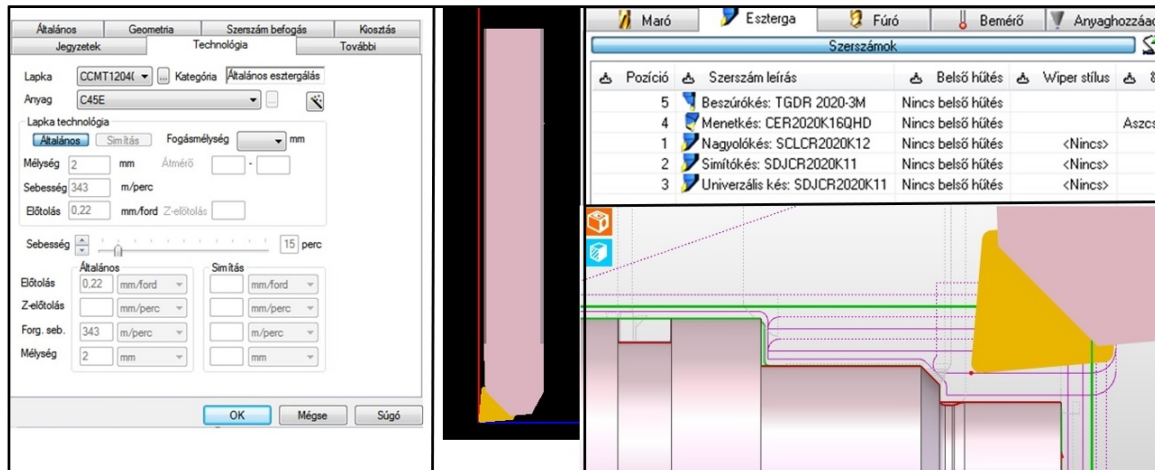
Általános | Geometria | Szerszám befogás | Kiosztás
Jegyzetek | Technológia | További

Lapka CCMT1204( ... Kategória Általános esztergálás
Anyag C45E

Lapka technológia
Általános Simítás Fogásmélység mm
Mélység 2 mm Átmérő -
Sebesség 343 m/perc
Előtolás 0,22 mm/ford Z-előtolás

Sebesség 15 perc

Általános Simítás
Előtolás 0,22 mm/ford mm/ford
Z-előtolás mm/perc mm/perc
Forg. seb. 343 m/perc m/perc
Mélység 2 mm mm

OK Mégse Súgó

Maró | Eszterga | Fúró | Bemérő | Anyaghozzáad

Szerszámok

| Pozíció | Szerszám leírás | Belső hűtés | Wiper stílus | |
|---|---|---|---|---|
| 5 | Beszúrókés: TGDR 2020-3M | Nincs belső hűtés | | |
| 4 | Menetkés: CER2020K16QHD | Nincs belső hűtés | | Aszcs |
| 1 | Nagyolókés: SCLCR2020K12 | Nincs belső hűtés | <Nincs> | |
| 2 | Simítókés: SDJCR2020K11 | Nincs belső hűtés | <Nincs> | |
| 3 | Univerzális kés: SDJCR2020K11 | Nincs belső hűtés | <Nincs> | |